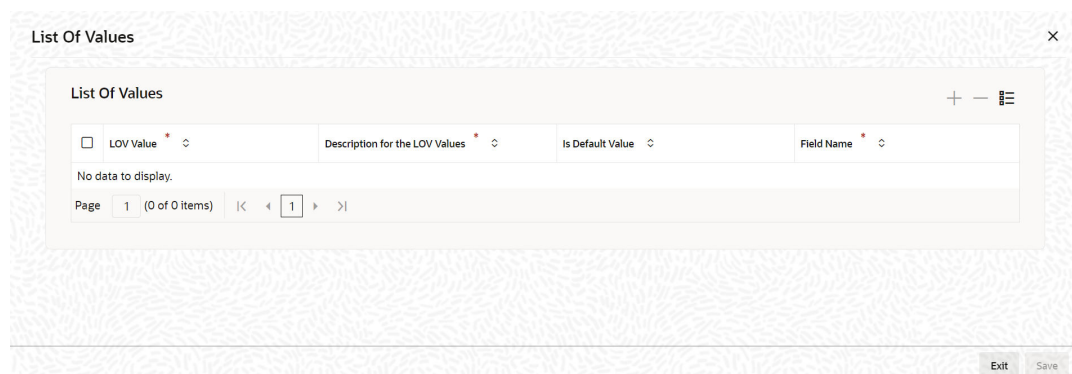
List Of Values

×

List Of Values

+ —

| LOV Value * | Description for the LOV Values * | Is Default Value | Field Name * |
|---|---|---|---|
| No data to display. | | | |

Page 1 (0 of 0 items) |< ◂ 1 ▸ >|

Exit Save